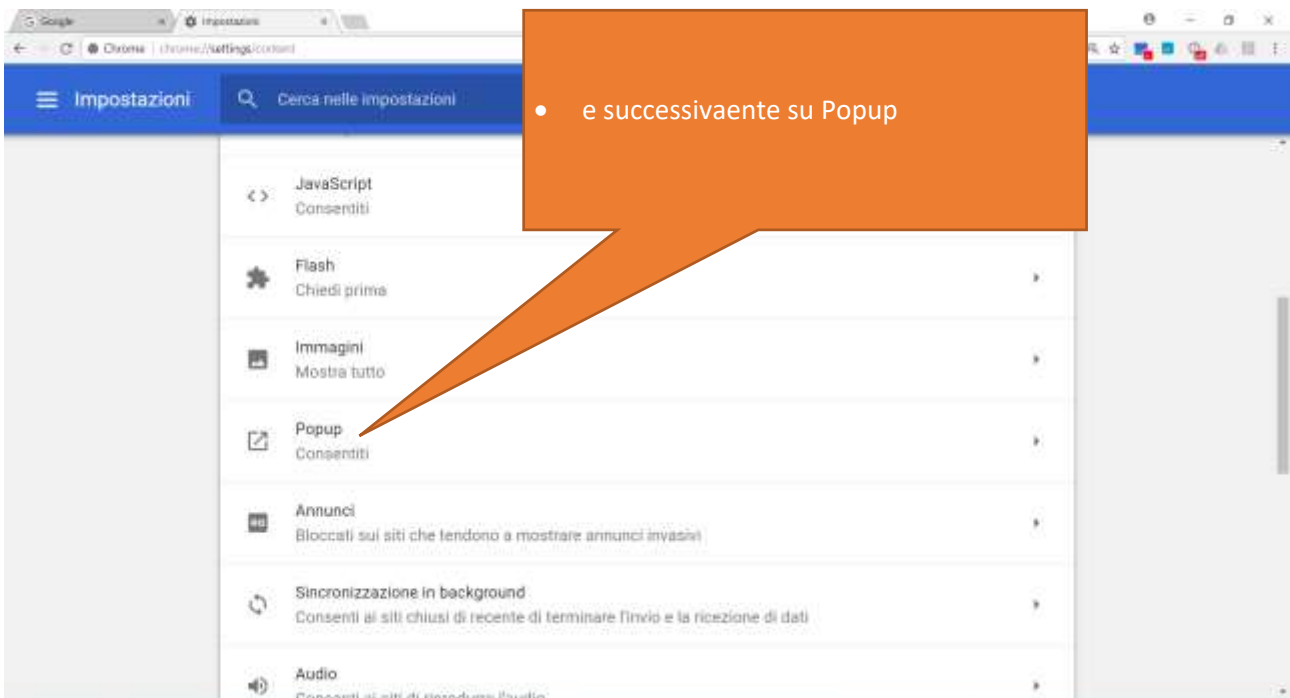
Google
Impostazioni
Chrome | chrome://settings/content

Impostazioni
Cerca nelle impostazioni

• e successivaente su Popup

JavaScript
Consentiti

Flash
Chiedi prima

Immagini
Mostra tutto

Popup
Consentiti

Annunci
Bloccati sui siti che tendono a mostrare annunci invasivi

Sincronizzazione in background
Consenti ai siti chiusi di recente di terminare l'invio e la ricezione di dati

Audio
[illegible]